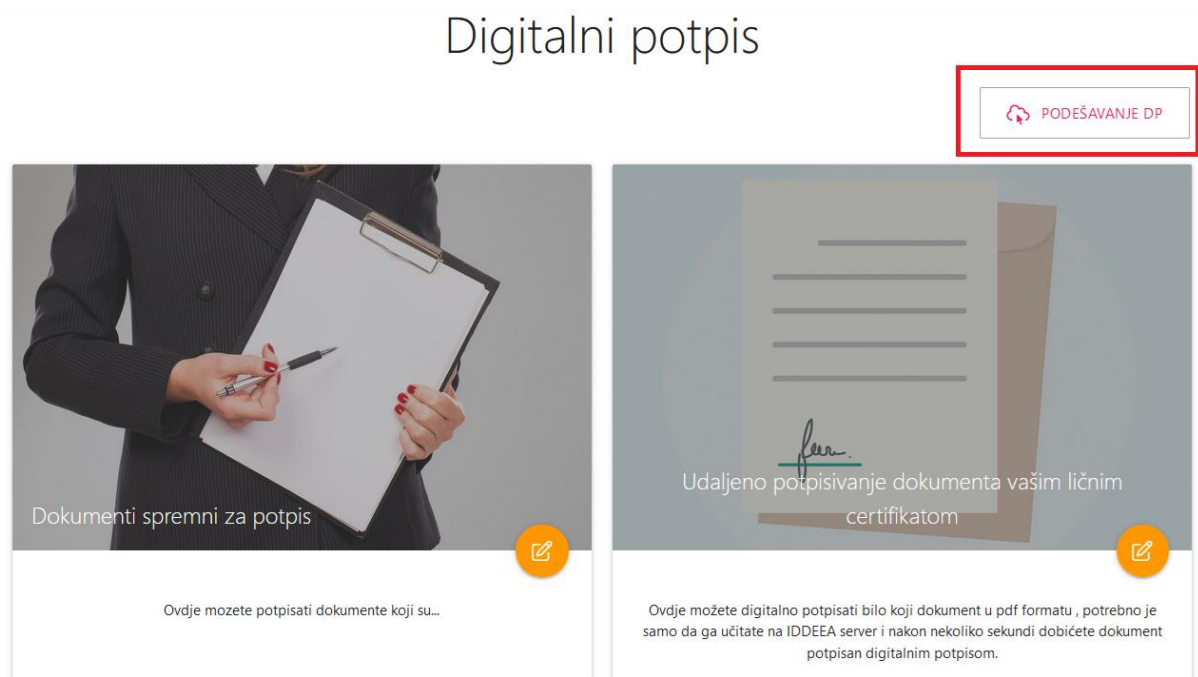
Digitalni potpis

PODEŠAVANJE DP

Dokumenti spremni za potpis

Ovdje mozete potpisati dokumente koji su...

Udaljeno potpisivanje dokumenta vašim ličnim certifikatom

Ovdje možete digitalno potpisati bilo koji dokument u pdf formatu , potrebno je samo da ga učitate na IDDEEA server i nakon nekoliko sekundi dobićete dokument potpisan digitalnim potpisom.